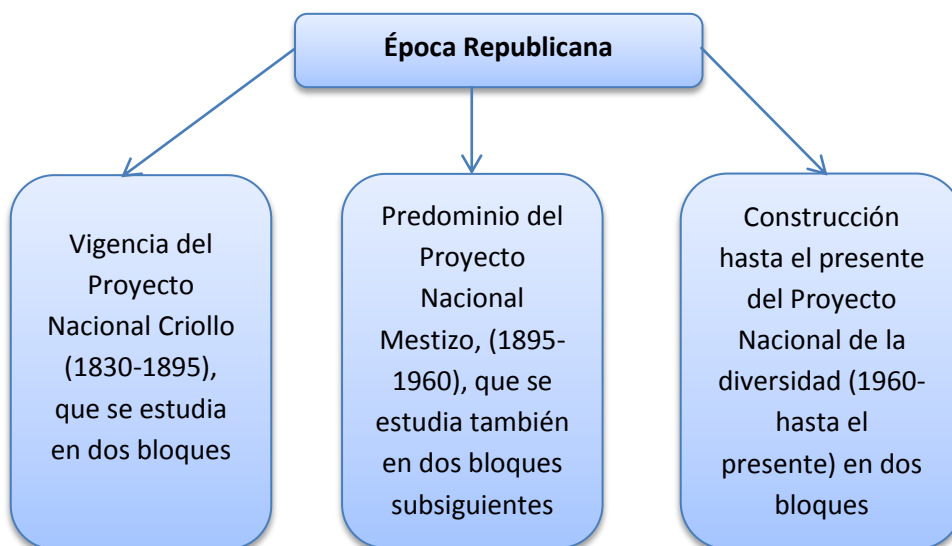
Época Republicana

Vigencia del Proyecto Nacional Criollo (1830-1895), que se estudia en dos bloques

Predominio del Proyecto Nacional Mestizo, (1895-1960), que se estudia también en dos bloques subsiguientes

Construcción hasta el presente del Proyecto Nacional de la diversidad (1960-hasta el presente) en dos bloques